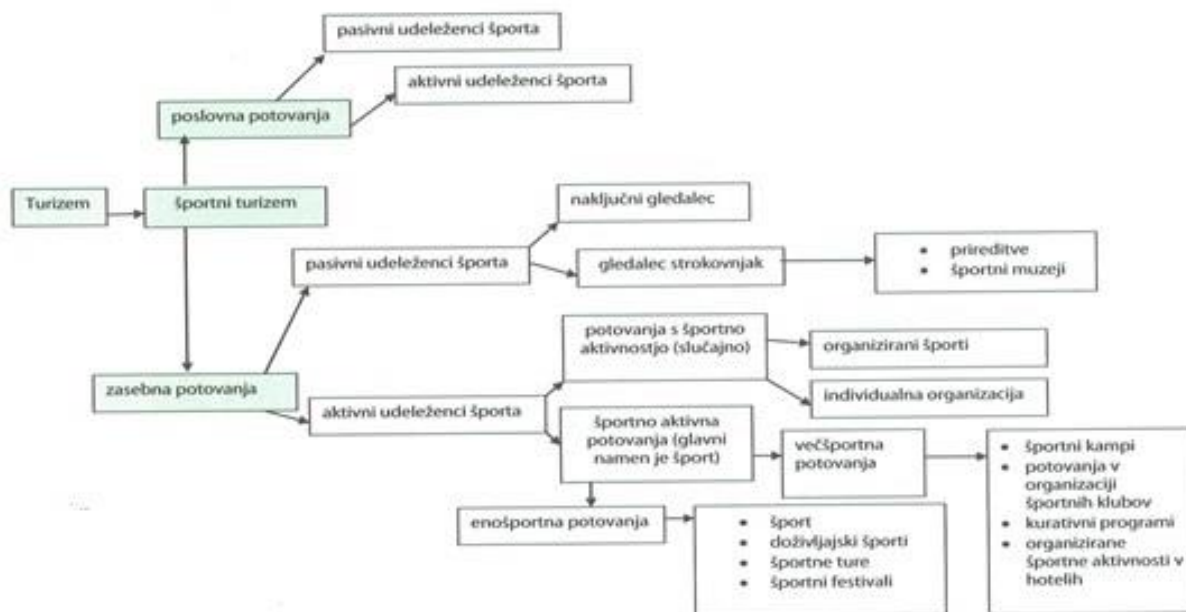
pasivni udeleženci športa

aktivni udeleženci športa

poslovna potovanja

Turizem

športni turizem

naključni gledalec

pasivni udeleženci športa

gledalec strokovnjak

- prireditve
- športni muzeji

potovanja s športno aktivnostjo (slučajno)

organizirani športi

zasebna potovanja

aktivni udeleženci športa

individualna organizacija

športno aktivna potovanja (glavni namen je šport)

večšportna potovanja

- športni kampi
- potovanja v organizaciji športnih klubov
- kurativni programi
- organizirane športne aktivnosti v hotelih

enošportna potovanja

- šport
- doživljajski športi
- športne ture
- športni festivali